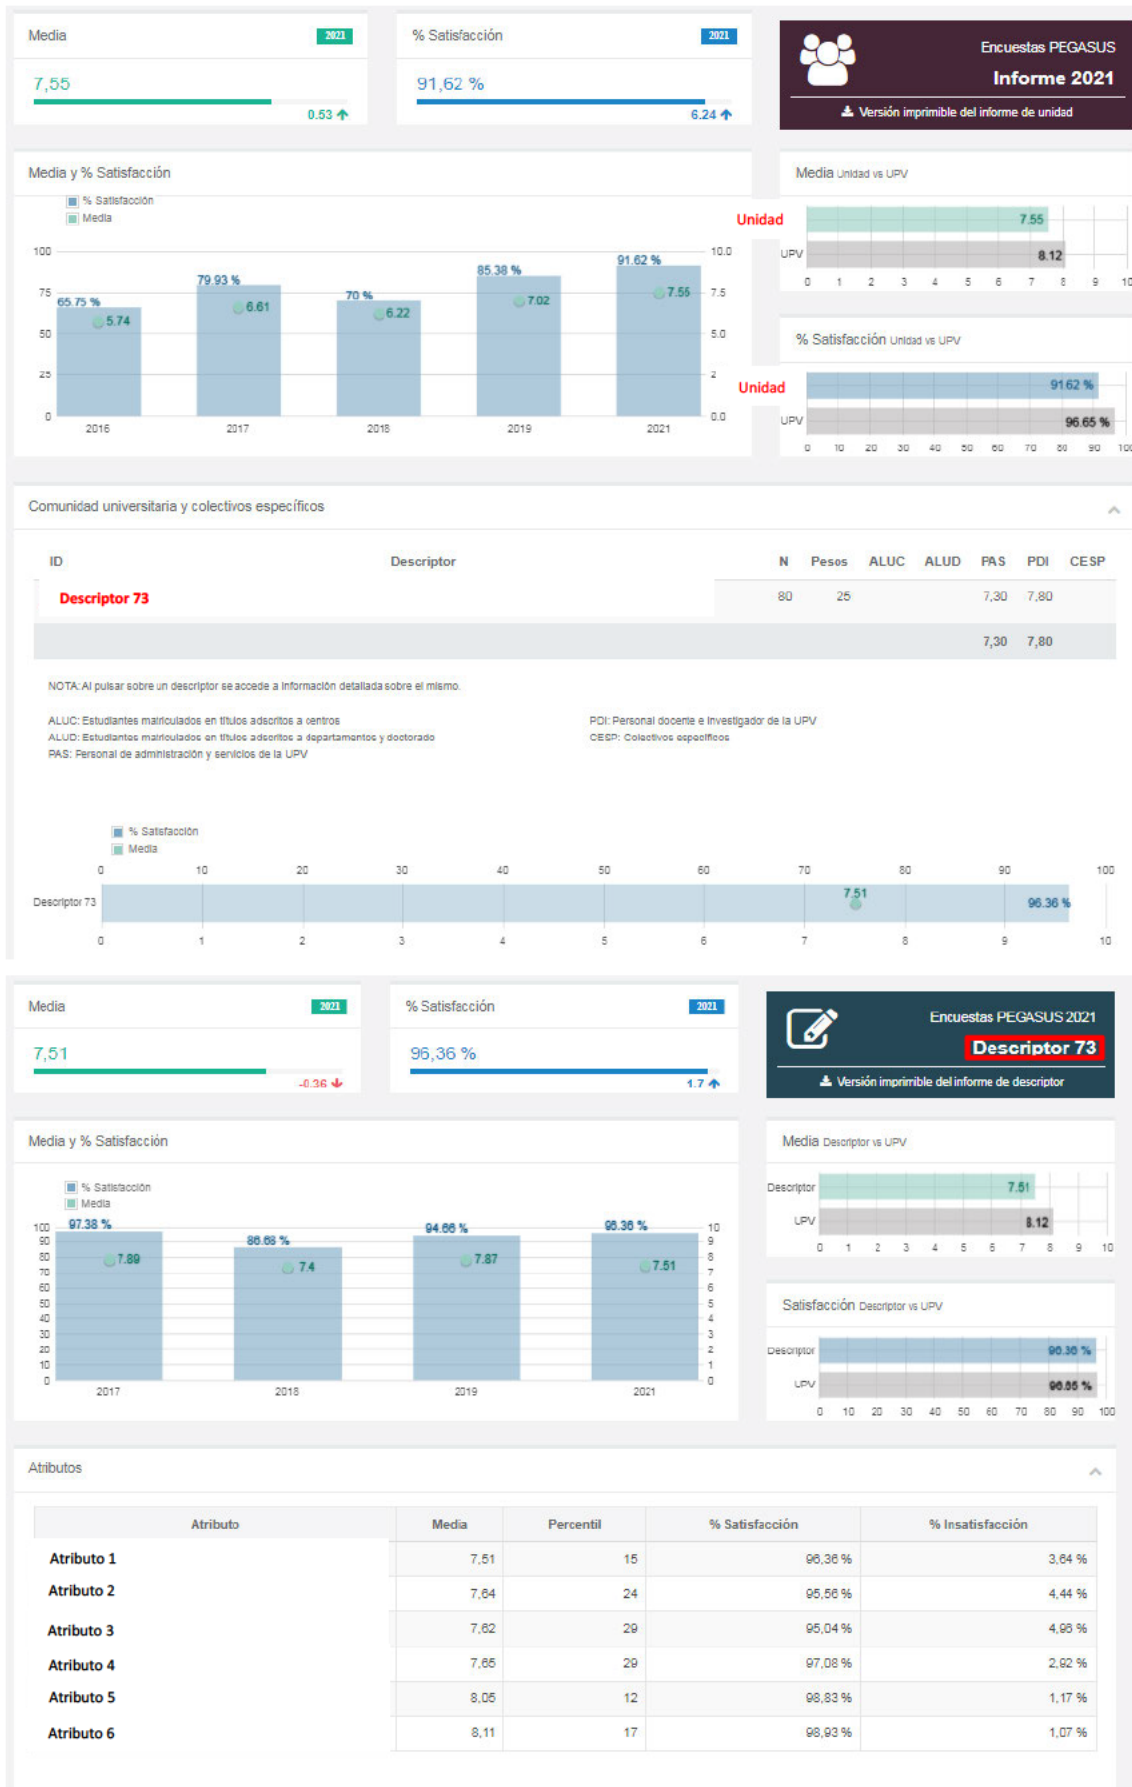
Media 2021
7,55
0.53

% Satisfacción 2021
91,62 %
6.24

Encuestas PEGASUS
Informe 2021
Versión imprimible del informe de unidad

Media y % Satisfacción
% Satisfacción
Media

100
75
50
25
0
65.75 %
5.74
79.93 %
6.61
70 %
6.22
85.38 %
7.02
91.62 %
7.55
10.0
7.5
5.0
2
0.0
2016
2017
2018
2019
2021

Media Unidad vs UPV
Unidad
7.55
UPV
8.12
0 1 2 3 4 5 6 7 8 9 10

% Satisfacción Unidad vs UPV
Unidad
91.62 %
UPV
96.65 %
0 10 20 30 40 50 60 70 80 90 100

Comunidad universitaria y colectivos específicos

| ID | Descriptor | N | Pesos | ALUC | ALUD | PAS | PDI | CESP |
|---|---|---|---|---|---|---|---|---|
| Descriptor 73 | | 80 | 25 | | | 7,30 | 7,80 | |
| | | | | | | 7,30 | 7,80 | |

NOTA: Al pulsar sobre un descriptor se accede a información detallada sobre el mismo.

ALUC: Estudiantes matriculados en títulos adscritos a centros
ALUD: Estudiantes matriculados en títulos adscritos a departamentos y doctorado
PAS: Personal de administración y servicios de la UPV

PDI: Personal docente e investigador de la UPV
CESP: Colectivos específicos

% Satisfacción
Media
0 10 20 30 40 50 60 70 80 90 100
Descriptor 73
7.51
96.36 %
0 1 2 3 4 5 6 7 8 9 10

Media 2021
7,51
-0.36

% Satisfacción 2021
96,36 %
1.7

Encuestas PEGASUS 2021
Descriptor 73
Versión imprimible del informe de descriptor

Media y % Satisfacción
% Satisfacción
Media
100 90 80 70 60 50 40 30 20 10 0
97.38 %
7.89
86.68 %
7.4
94.66 %
7.87
96.36 %
7.51
10 9 8 7 6 5 4 3 2 1 0
2017
2018
2019
2021

Media Descriptor vs UPV
Descriptor
7.51
UPV
8.12
0 1 2 3 4 5 6 7 8 9 10

Satisfacción Descriptor vs UPV
Descriptor
96.36 %
UPV
96.65 %
0 10 20 30 40 50 60 70 80 90 100

Atributos

| Atributo | Media | Percentil | % Satisfacción | % Insatisfacción |
|---|---|---|---|---|
| Atributo 1 | 7,51 | 15 | 96,36 % | 3,64 % |
| Atributo 2 | 7,64 | 24 | 95,56 % | 4,44 % |
| Atributo 3 | 7,62 | 29 | 95,04 % | 4,96 % |
| Atributo 4 | 7,65 | 29 | 97,08 % | 2,92 % |
| Atributo 5 | 8,05 | 12 | 98,83 % | 1,17 % |
| Atributo 6 | 8,11 | 17 | 98,93 % | 1,07 % |